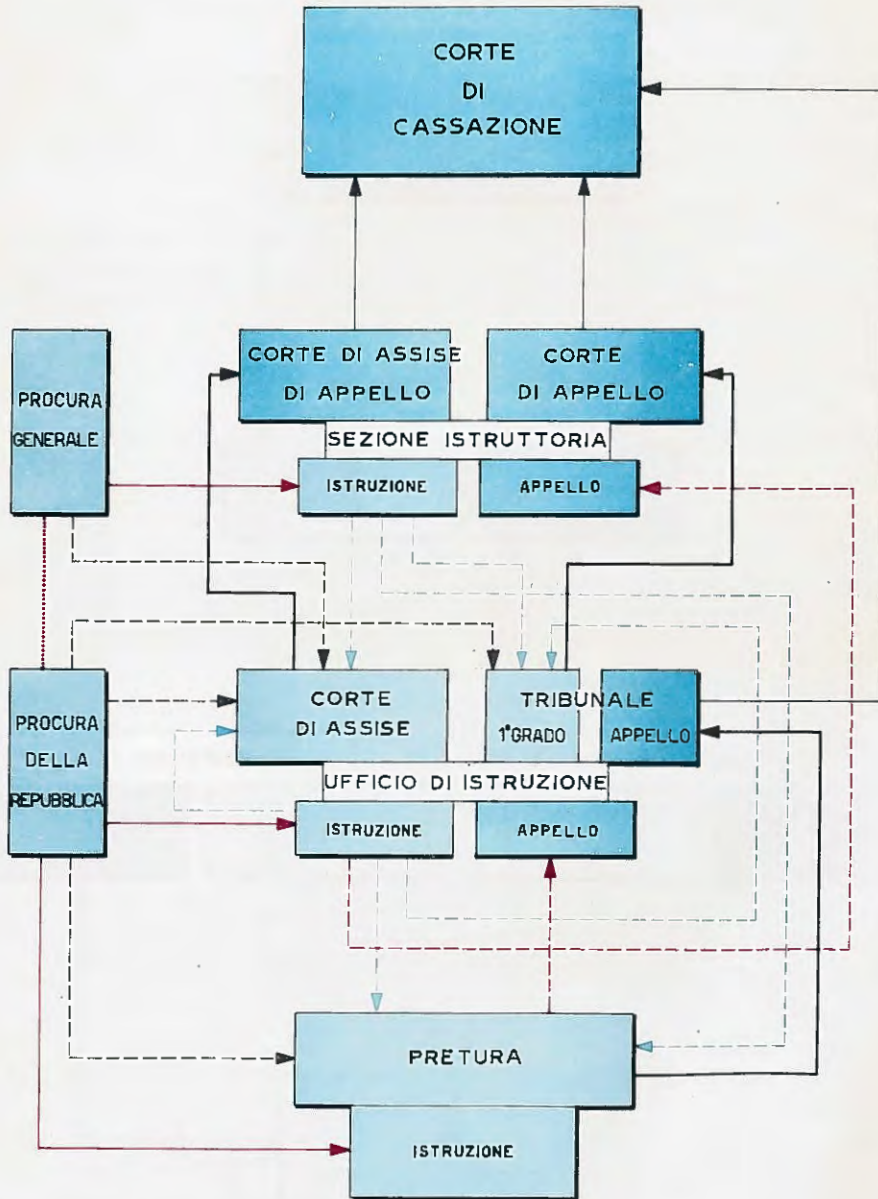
CORTE
DI
CASSAZIONE

PROCURA
GENERALE

CORTE DI ASSISE
DI APPELLO

CORTE
DI APPELLO

SEZIONE ISTRUTTORIA

ISTRUZIONE

APPELLO

PROCURA
DELLA
REPUBBLICA

CORTE
DI ASSISE

TRIBUNALE
1°GRADO

APPELLO

UFFICIO DI ISTRUZIONE

ISTRUZIONE

APPELLO

PRETURA

ISTRUZIONE